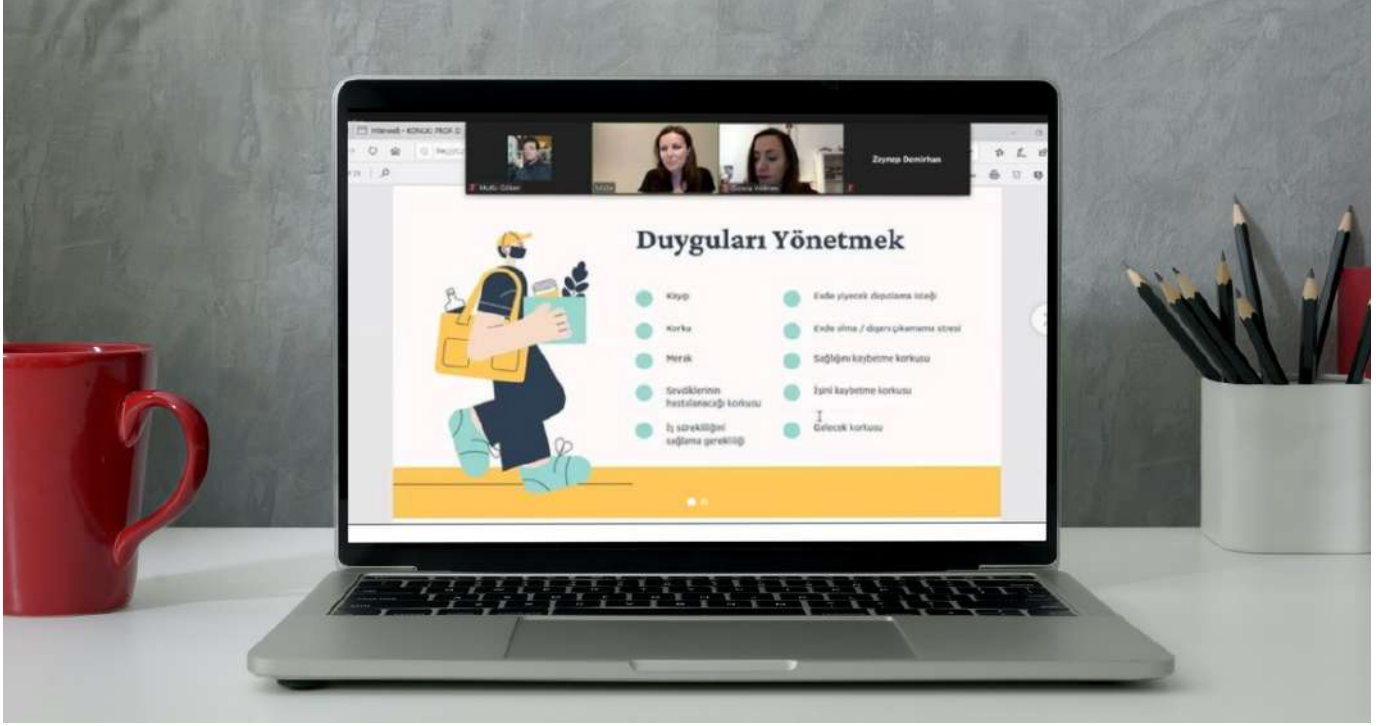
Mutlu Göker

Zeynep Demirhan

Duyguları Yönetmek

Kayıp

Korku

Merak

Sevdiklerinin hastalanacağı korkusu

İş sürekliliğini sağlama gerekliliği

Evde yiyecek depolama isteği

Evde olma / dışarı çıkamama stresi

Sağlığını kaybetme korkusu

İşini kaybetme korkusu

Gelecek korkusu